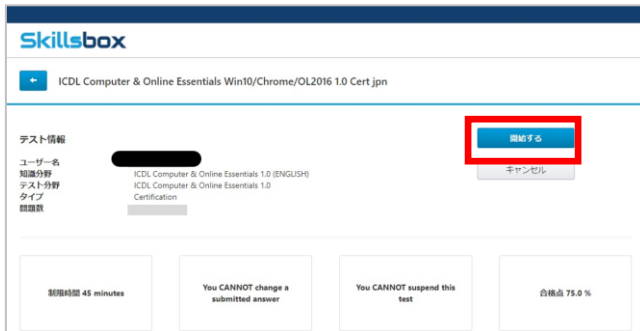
Skillsbox

←

ICDL Computer & Online Essentials Win10/Chrome/OL2016 1.0 Cert jpn

テスト情報

開始する

キャンセル

| ユーザー名 | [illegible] |
|---|---|
| 知識分野 | ICDL Computer & Online Essentials 1.0 (ENGLISH) |
| テスト分野 | ICDL Computer & Online Essentials 1.0 |
| タイプ | Certification |
| 問題数 | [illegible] |

制限時間 45 minutes

You CANNOT change a submitted answer

You CANNOT suspend this test

合格点 75.0 %